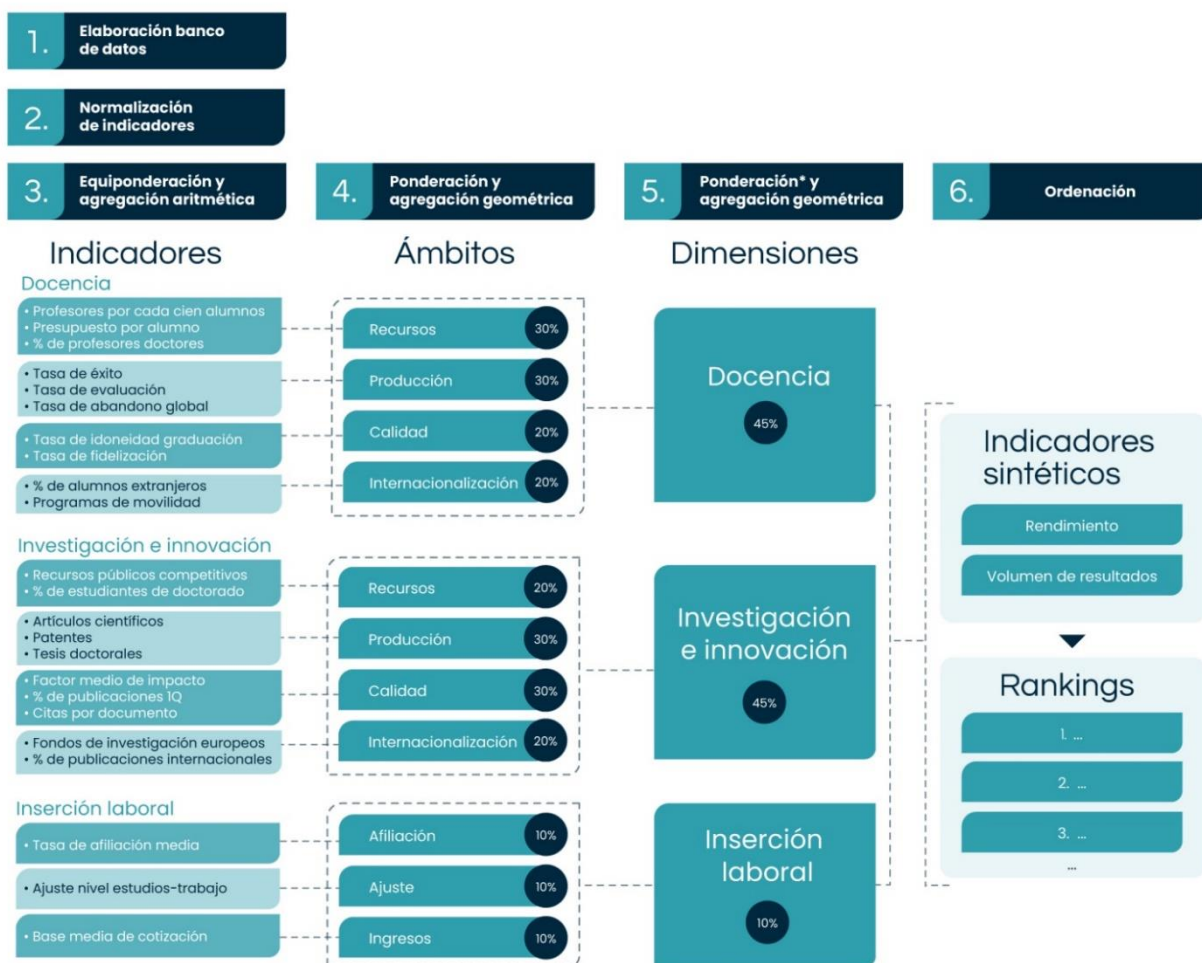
1. Elaboración banco de datos

2. Normalización de indicadores

3. Equiponderación y agregación aritmética

4. Ponderación y agregación geométrica

5. Ponderación* y agregación geométrica

6. Ordenación

Indicadores

Ámbitos

Dimensiones

Docencia

• Profesores por cada cien alumnos
• Presupuesto por alumno
• % de profesores doctores

• Tasa de éxito
• Tasa de evaluación
• Tasa de abandono global

• Tasa de idoneidad graduación
• Tasa de fidelización

• % de alumnos extranjeros
• Programas de movilidad

Recursos 30%

Producción 30%

Calidad 20%

Internacionalización 20%

Docencia 45%

Investigación e innovación

• Recursos públicos competitivos
• % de estudiantes de doctorado

• Artículos científicos
• Patentes
• Tesis doctorales

• Factor medio de impacto
• % de publicaciones 1Q
• Citas por documento

• Fondos de investigación europeos
• % de publicaciones internacionales

Recursos 20%

Producción 30%

Calidad 30%

Internacionalización 20%

Investigación e innovación 45%

Inserción laboral

• Tasa de afiliación media

• Ajuste nivel estudios-trabajo

• Base media de cotización

Afiliación 10%

Ajuste 10%

Ingresos 10%

Inserción laboral 10%

Indicadores sintéticos

Rendimiento

Volumen de resultados

Rankings

1. ...

2. ...

3. ...

...